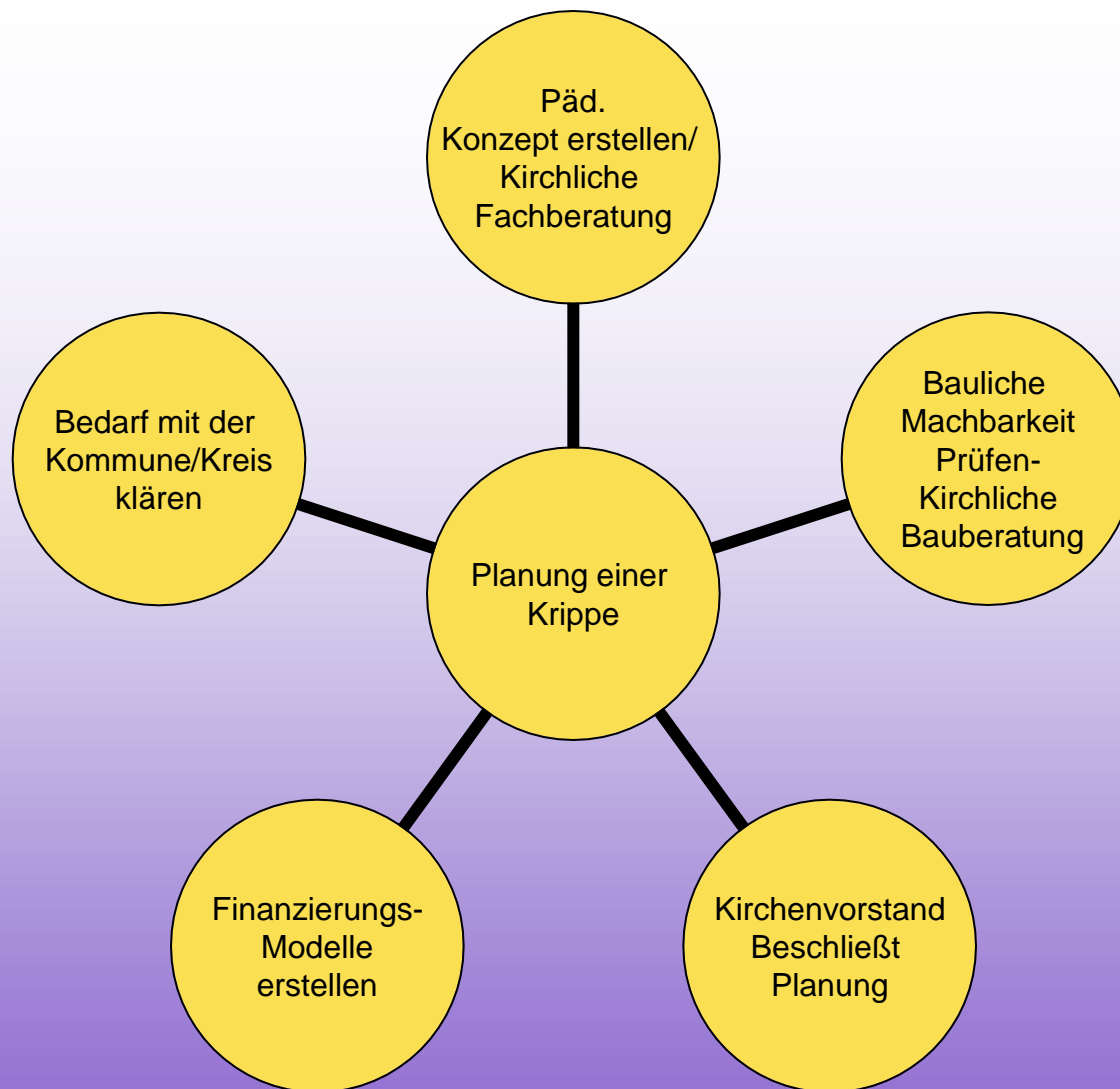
Päd. Konzept erstellen/ Kirchliche Fachberatung

Bedarf mit der Kommune/Kreis klären

Bauliche Machbarkeit Prüfen- Kirchliche Bauberatung

Planung einer Krippe

Finanzierungs-Modelle erstellen

Kirchenvorstand Beschließt Planung